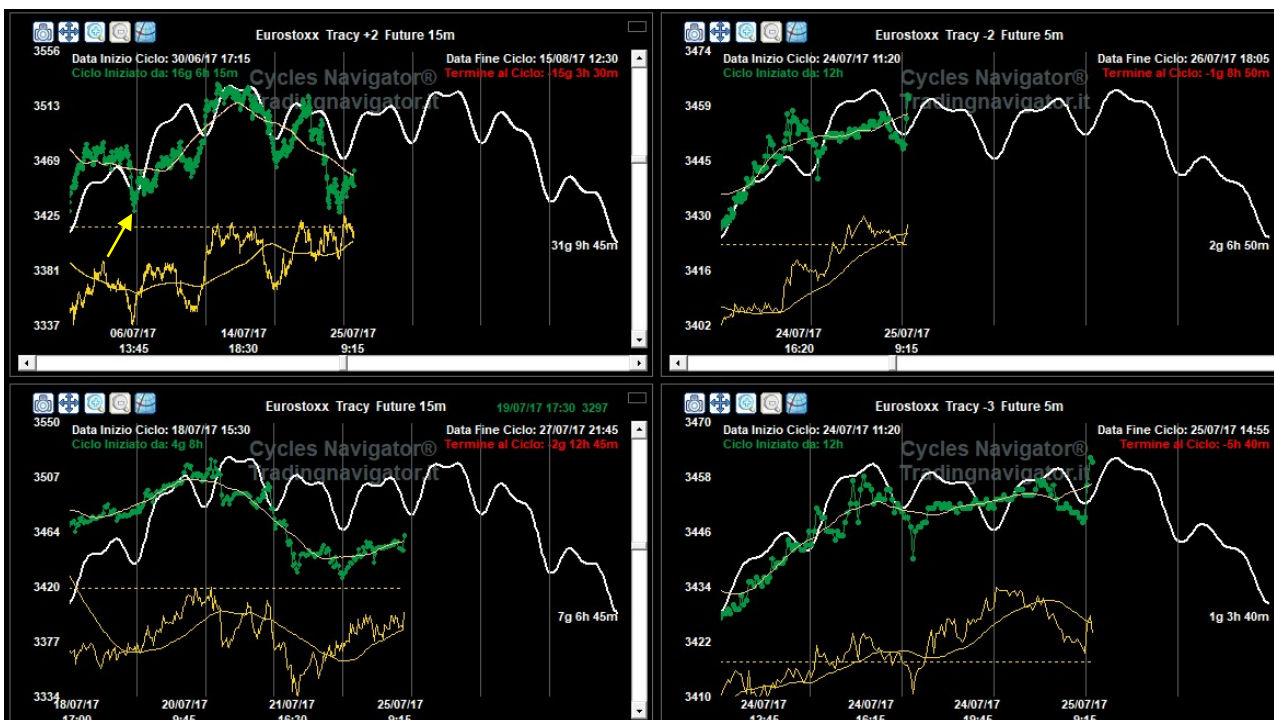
Eurostoxx Tracy +2 Future 15m

Data Inizio Ciclo: 30/06/17 17:15
Ciclo Iniziato da: 16g 6h 15m
Data Fine Ciclo: 15/08/17 12:30
Termine al Ciclo: -15g 3h 30m

Cycles Navigator®
Tradingnavigator.it

3556
3513
3469
3425
3381
3337

31g 9h 45m

06/07/17
13:45
14/07/17
18:30
25/07/17
9:15

Eurostoxx Tracy -2 Future 5m

Data Inizio Ciclo: 24/07/17 11:20
Ciclo Iniziato da: 12h
Data Fine Ciclo: 26/07/17 18:05
Termine al Ciclo: -1g 8h 50m

Cycles Navigator®
Tradingnavigator.it

3474
3459
3445
3430
3416
3402

2g 6h 50m

24/07/17
16:20
25/07/17
9:15

Eurostoxx Tracy Future 15m
19/07/17 17:30 3297

Data Inizio Ciclo: 18/07/17 15:30
Ciclo Iniziato da: 4g 8h
Data Fine Ciclo: 27/07/17 21:45
Termine al Ciclo: -2g 12h 45m

Cycles Navigator®
Tradingnavigator.it

3550
3507
3464
3420
3377
3334

7g 6h 45m

18/07/17
17:00
20/07/17
9:45
21/07/17
16:30
25/07/17
9:15

Eurostoxx Tracy -3 Future 5m

Data Inizio Ciclo: 24/07/17 11:20
Ciclo Iniziato da: 12h
Data Fine Ciclo: 25/07/17 14:55
Termine al Ciclo: -5h 40m

Cycles Navigator®
Tradingnavigator.it

3470
3458
3446
3434
3422
3410

1g 3h 40m

24/07/17
13:45
24/07/17
16:15
24/07/17
19:45
25/07/17
9:15